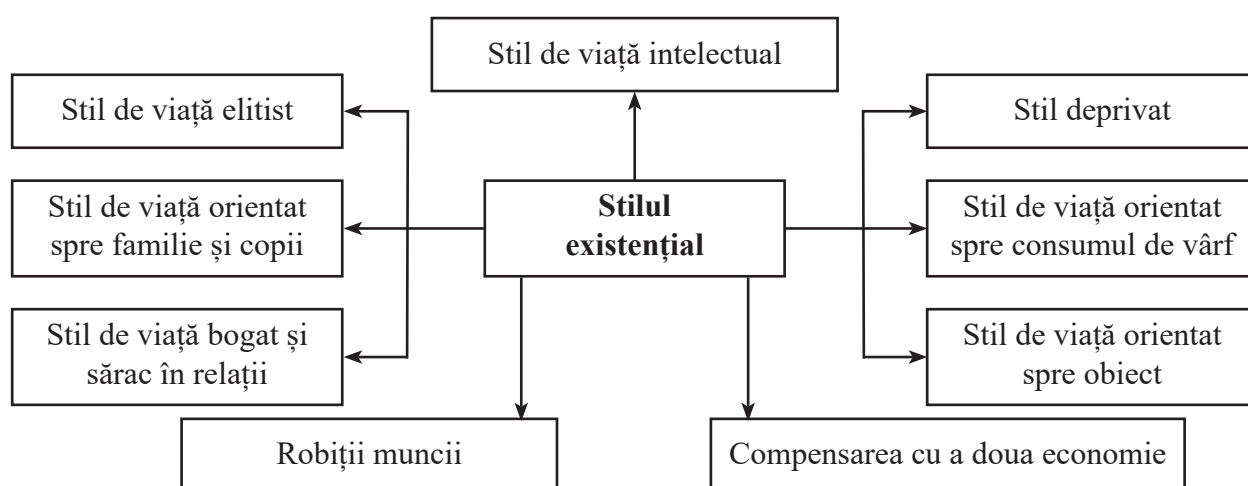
Stil de viață intelectual

Stil de viață elitist

Stil de viață orientat spre familie și copii

Stil de viață bogat și sărac în relații

**Stilul existențial**

Stil deprivat

Stil de viață orientat spre consumul de vârf

Stil de viață orientat spre obiect

Robiții muncii

Compensarea cu a doua economie